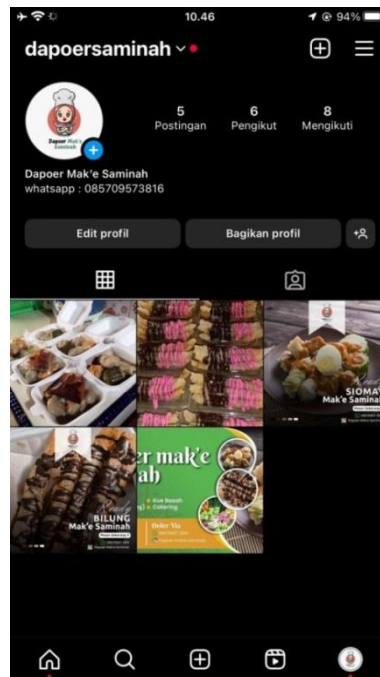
10.46
94%
dapoersaminah
Dapoer Mak'e Saminah
5
Postingan
6
Pengikut
8
Mengikuti
Dapoer Mak'e Saminah
whatsapp : 085709573816
Edit profil
Bagikan profil
SIOMAY
Make Saminah
BILUNG
Mak'e Saminah
er mak'e
ah
Kue Basah
Catering
Order Via